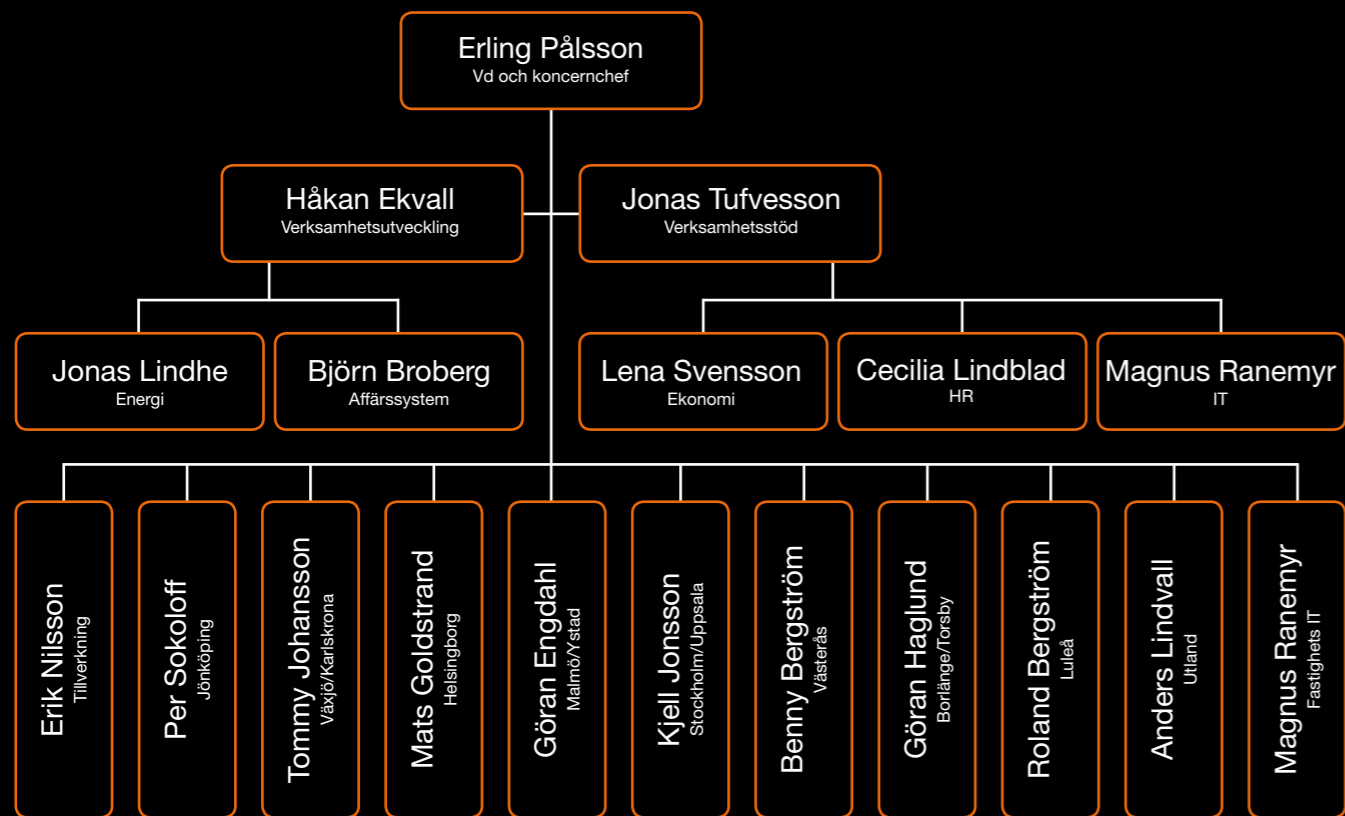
Erling Pålsson
Vd och koncernchef

Håkan Ekvall
Verksamhetsutveckling

Jonas Tufvesson
Verksamhetsstöd

Jonas Lindhe
Energi

Björn Broberg
Affärssystem

Lena Svensson
Ekonomi

Cecilia Lindblad
HR

Magnus Ranemyr
IT

Erik Nilsson
Tillverkning

Per Sokoloff
Jönköping

Tommy Johansson
Växjö/Karlskrona

Mats Goldstrand
Helsingborg

Göran Engdahl
Malmö/Ystad

Kjell Jonsson
Stockholm/Uppsala

Benny Bergström
Västerås

Göran Haglund
Borlänge/Torsby

Roland Bergström
Luleå

Anders Lindvall
Utland

Magnus Ranemyr
Fastighets IT